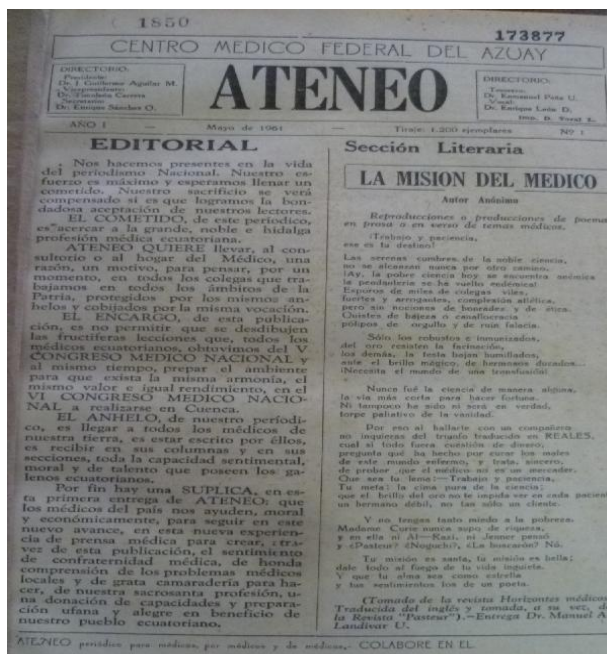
1850 173877

CENTRO MEDICO FEDERAL DEL AZUAY

DIRECTORIO:
Presidente:
Dr. J. Guillermo Aguilar M.
Vicepresidente:
Dr. Eleodoro Carrera
Secretario:
Dr. Enrique Sánchez O.

ATENEO

DIRECTORIO:
Tesorero:
Dr. Emmanuel Peña U.
Vocal:
Dr. Enrique Loza D.
Imp. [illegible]

AÑO 1 Mayo de 1961 Tiraje: 1.200 ejemplares Nº 1

EDITORIAL

Nos hacemos presentes en la vida del periodismo Nacional. Nuestro esfuerzo es máximo y esperamos llenar un cometido. Nuestro sacrificio se verá compensado si es que logramos la bondadosa aceptación de nuestros lectores.

EL COMETIDO, de este periódico, es "acercar a la grande, noble e hidalga profesión médica ecuatoriana.

ATENEO QUIERE llevar, al consultorio o al hogar del Médico, una razón, un motivo, para pensar, por un momento, en todos los colegas que trabajamos en todos los ámbitos de la Patria, protegidos por los mismos anhelos y cobijados por la misma vocación.

EL ENCARGO, de esta publicación, es no permitir que se desdibujen las fructíferas lecciones que, todos los médicos ecuatorianos, obtuvimos del V CONGRESO MEDICO NACIONAL y al mismo tiempo, preparar el ambiente para que exista la misma armonía, el mismo valor e igual rendimiento, en el VI CONGRESO MEDICO NACIONAL a realizarse en Cuenca.

EL ANHELO, de nuestro periódico, es llegar a todos los médicos de nuestra tierra, es estar escrito por éllos, es recibir en sus columnas y en sus secciones, toda la capacidad sentimental, moral y de talento que poseen los galenos ecuatorianos.

Por fin hay una SUPLICA, es esta primera entrega de ATENEO: que los médicos del país nos ayuden, moral y económicamente, para seguir en este nuevo avance, en esta nueva experiencia de prensa médica para crear, a través de esta publicación, el sentimiento de confraternidad médica, de honda comprensión de los problemas médicos locales y de grata camaradería para hacer, de nuestra sacrosanta profesión, una donación de capacidades y preparación ufana y alegre en beneficio de nuestro pueblo ecuatoriano.

Sección Literaria

LA MISION DEL MEDICO

Autor Anónimo

Reproducciones o producciones de poemas en prosa o en verso de temas médicos.

¡Trabajo y paciencia,
ese es tu destino!

Las serenas cumbres de la noble ciencia, no se alcanzan nunca por otro camino. ¡Ay, la pobre ciencia hoy se encuentra anémica la produjeron su fiebre endémica! Espúreos de mitos de colegas viles, fuertes y arrogantes, complexión atlética, pero sin nociones de honradez y de ética. Quistes de bajeza y canallocracia pólipos de orgullo y de ruin falacia.

Sólo los robustos e inmunizados, del mal resisten la faz tenida, los demás, la testa bajan humillados, ante el brillo mágico de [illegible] dorados... ¡Necesita el mundo de una transfusión!

Nunca fué la ciencia de manera alguna, la vía más corta para hacer fortuna. Ni tampoco ha sido ni será en verdad, torpe paliativo de la vanidad.

Por eso al hallarte con un compañero no inquieras del triunfo traducido en REALES, cuál el título fuera, cuántos de dinero, pregunta qué ha hecho por curar los males de este mundo enfermo, y trata, sincero, de probar ¡que el médico así es un mercader. Que sea tu lema:—Trabajo y paciencia, Tu meta: la cima pura de la ciencia; que el brillo del oro no te impida ver en cada paciente un hermano débil, no tan sólo un cliente.

Y no tengas tanto miedo a la pobreza. Madame Curie nunca supo de riqueza, y en ella ni Al—Razi, ni Jenner pensó ¿y Pasteur? ¿Noguchi?, ¿Lo buscarón? No.

Tu misión es santa, tu misión es bella; dale todo al fuego de tu vida inquieta. Y que tu alma sea como estrella y tus sentimientos los de un poeta.

(Tomado de la revista Horizontes médicos. Traducida del inglés y tomada, a su vez, de la Revista "Pasteur").—Entrega Dr. Manuel A. Landivar U.

ATENEO periódico para médicos, por médicos y de médicos.—COLABORE EN EL